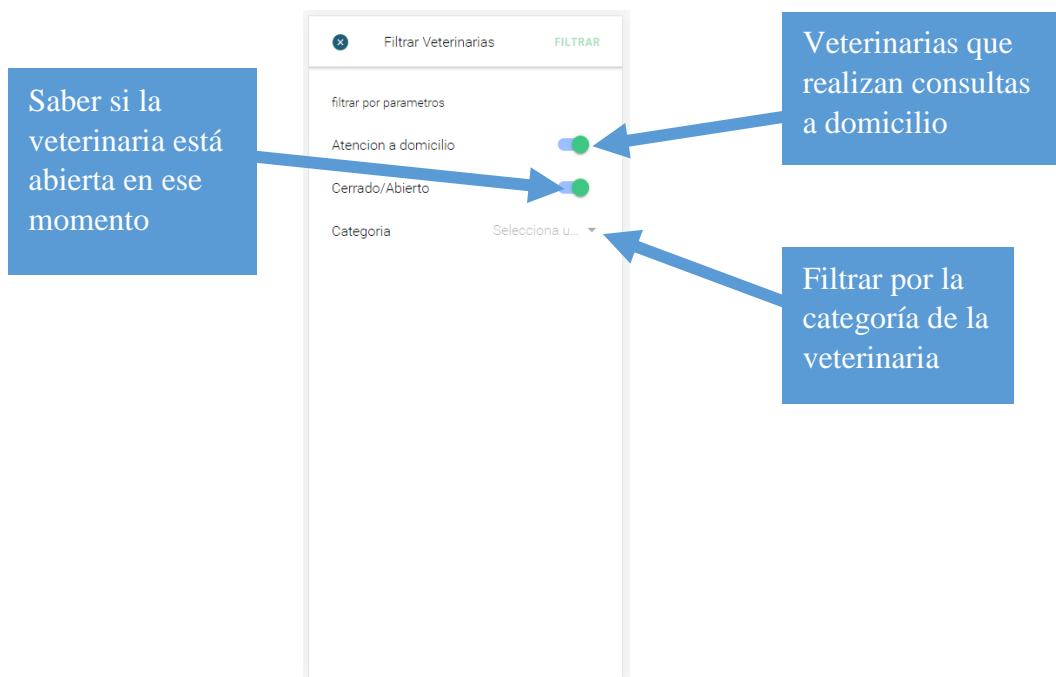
Saber si la veterinaria está abierta en ese momento

Filtrar Veterinarias

FILTRAR

Veterinarias que realizan consultas a domicilio

filtrar por parametros

Atencion a domicilio

Cerrado/Abierto

Categoria

Selecciona u...

Filtrar por la categoría de la veterinaria